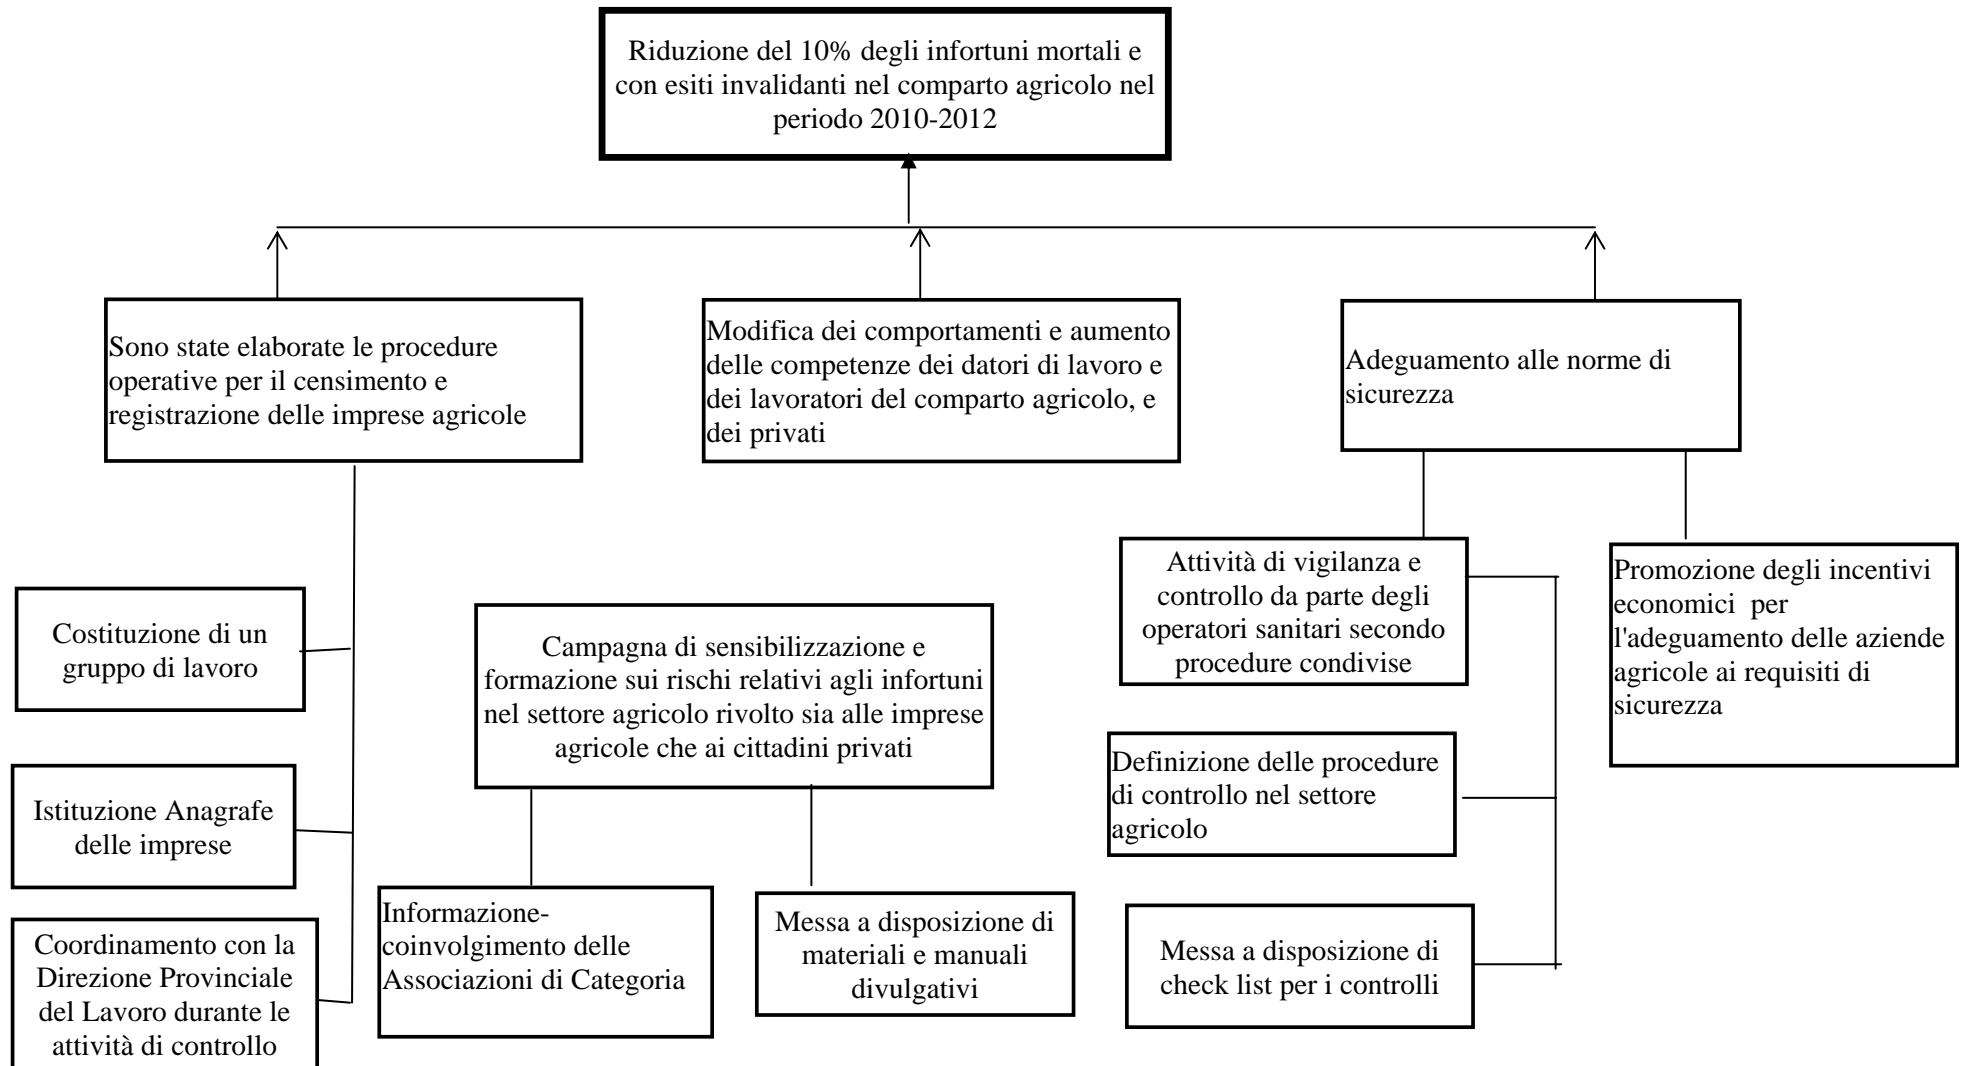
Riduzione del 10% degli infortuni mortali e con esiti invalidanti nel comparto agricolo nel periodo 2010-2012

Sono state elaborate le procedure operative per il censimento e registrazione delle imprese agricole

Modifica dei comportamenti e aumento delle competenze dei datori di lavoro e dei lavoratori del comparto agricolo, e dei privati

Adeguamento alle norme di sicurezza

Costituzione di un gruppo di lavoro

Istituzione Anagrafe delle imprese

Coordinamento con la Direzione Provinciale del Lavoro durante le attività di controllo

Campagna di sensibilizzazione e formazione sui rischi relativi agli infortuni nel settore agricolo rivolto sia alle imprese agricole che ai cittadini privati

Informazione-coinvolgimento delle Associazioni di Categoria

Messa a disposizione di materiali e manuali divulgativi

Attività di vigilanza e controllo da parte degli operatori sanitari secondo procedure condivise

Definizione delle procedure di controllo nel settore agricolo

Messa a disposizione di check list per i controlli

Promozione degli incentivi economici per l'adeguamento delle aziende agricole ai requisiti di sicurezza